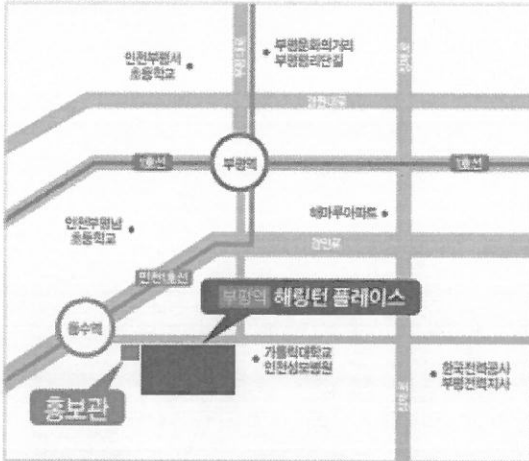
인천부평서
초등학교

부평문화의거리
부평테마의거리

경원대로

1호선

부평역

1호선

인천부평남
초등학교

e편한세상

경인로

인천1호선

부평역 해링턴 플레이스

동수역

가톨릭대학교
인천성모병원

한국전력공사
부평전력지사

홍보관